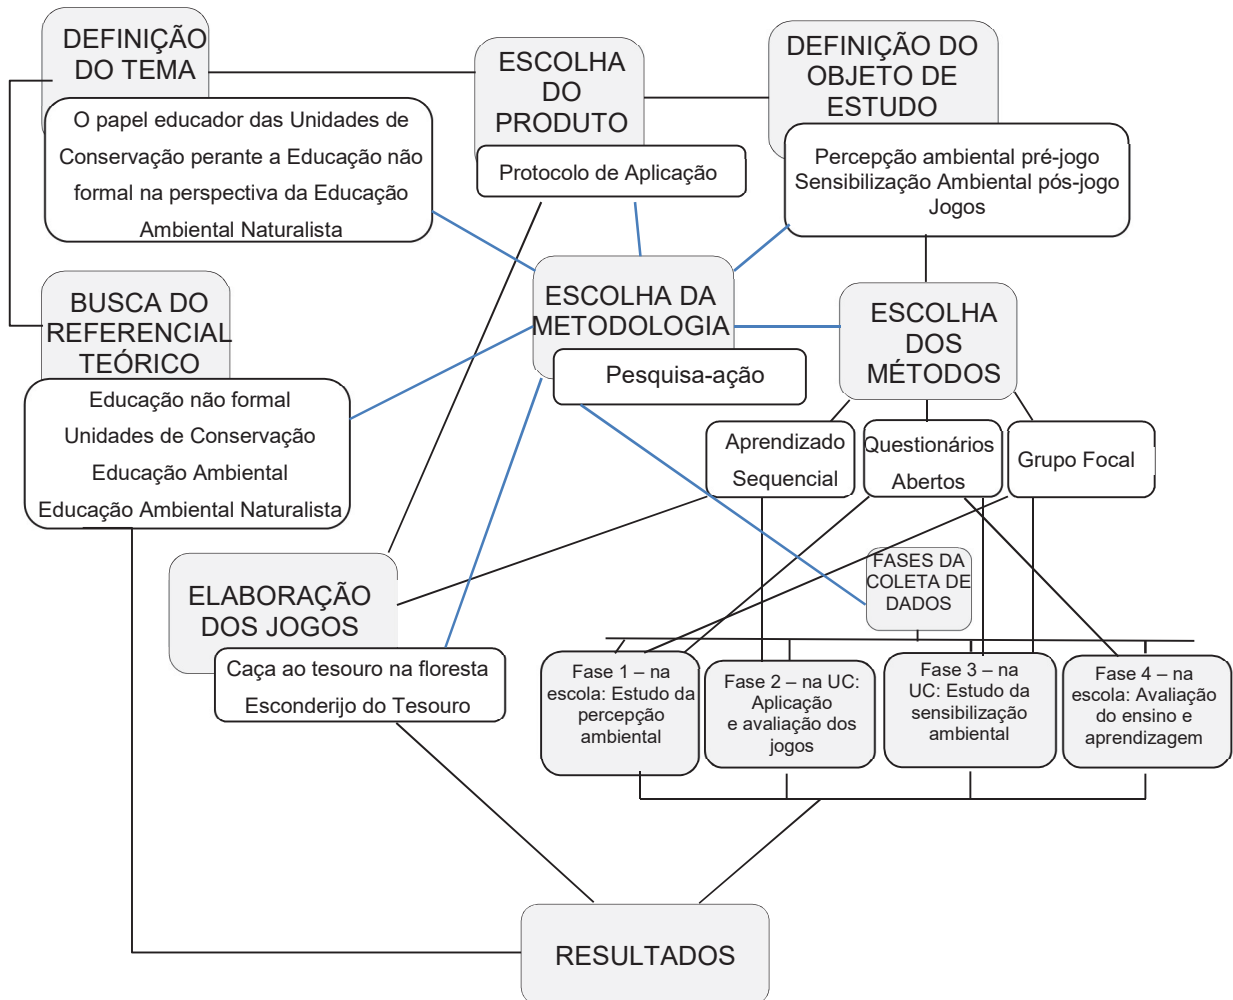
DEFINIÇÃO DO TEMA

O papel educador das Unidades de Conservação perante a Educação não formal na perspectiva da Educação Ambiental Naturalista

ESCOLHA DO PRODUTO

Protocolo de Aplicação

DEFINIÇÃO DO OBJETO DE ESTUDO

Percepção ambiental pré-jogo
Sensibilização Ambiental pós-jogo
Jogos

BUSCA DO REFERENCIAL TEÓRICO

Educação não formal
Unidades de Conservação
Educação Ambiental
Educação Ambiental Naturalista

ESCOLHA DA METODOLOGIA

Pesquisa-ação

ESCOLHA DOS MÉTODOS

Aprendizado Sequencial

Questionários Abertos

Grupo Focal

ELABORAÇÃO DOS JOGOS

Caça ao tesouro na floresta
Esconderijo do Tesouro

FASES DA COLETA DE DADOS

Fase 1 – na escola: Estudo da percepção ambiental

Fase 2 – na UC: Aplicação e avaliação dos jogos

Fase 3 – na UC: Estudo da sensibilização ambiental

Fase 4 – na escola: Avaliação do ensino e aprendizagem

RESULTADOS